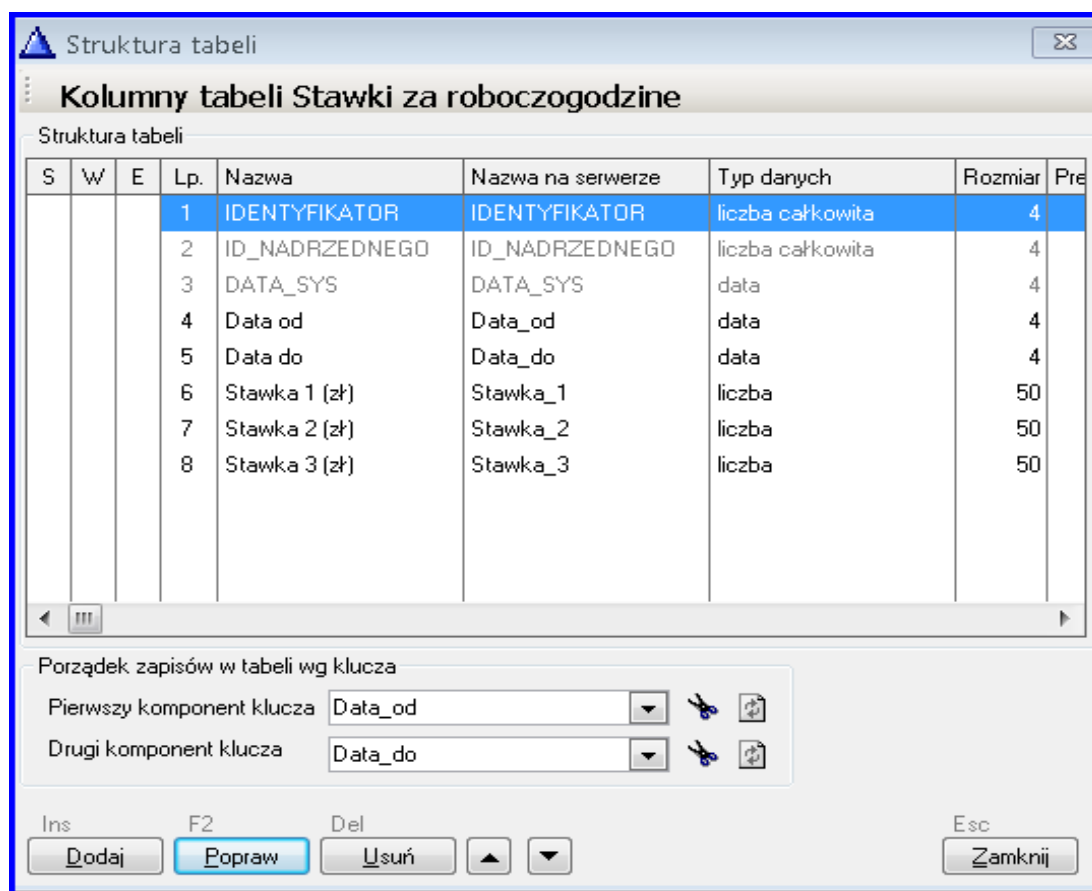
Struktura tabeli

Kolumny tabeli Stawki za roboczogodzine

Struktura tabeli

| S | W | E | Lp. | Nazwa | Nazwa na serwerze | Typ danych | Rozmiar | Pre |
|---|---|---|---|---|---|---|---|---|
| | | | 1 | IDENTYFIKATOR | IDENTYFIKATOR | liczba całkowita | 4 | |
| | | | 2 | ID_NADRZEDNEGO | ID_NADRZEDNEGO | liczba całkowita | 4 | |
| | | | 3 | DATA_SYS | DATA_SYS | data | 4 | |
| | | | 4 | Data od | Data_od | data | 4 | |
| | | | 5 | Data do | Data_do | data | 4 | |
| | | | 6 | Stawka 1 (zł) | Stawka_1 | liczba | 50 | |
| | | | 7 | Stawka 2 (zł) | Stawka_2 | liczba | 50 | |
| | | | 8 | Stawka 3 (zł) | Stawka_3 | liczba | 50 | |

Porządek zapisów w tabeli wg klucza

Pierwszy komponent klucza Data_od

Drugi komponent klucza Data_do

Ins Dodaj F2 Popraw Del Usuń Esc Zamknij